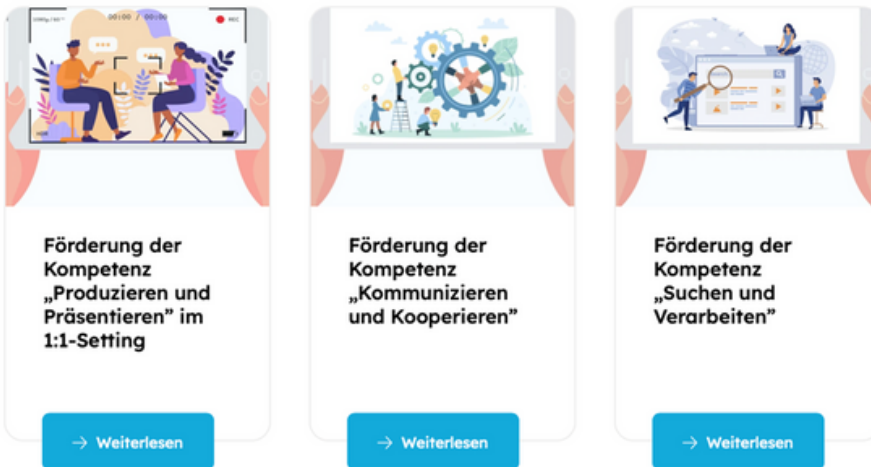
1080p/60 00:00 / 00:00 REC

Förderung der Kompetenz „Produzieren und Präsentieren” im 1:1-Setting

→ Weiterlesen

Förderung der Kompetenz „Kommunizieren und Kooperieren”

→ Weiterlesen

Förderung der Kompetenz „Suchen und Verarbeiten”

→ Weiterlesen